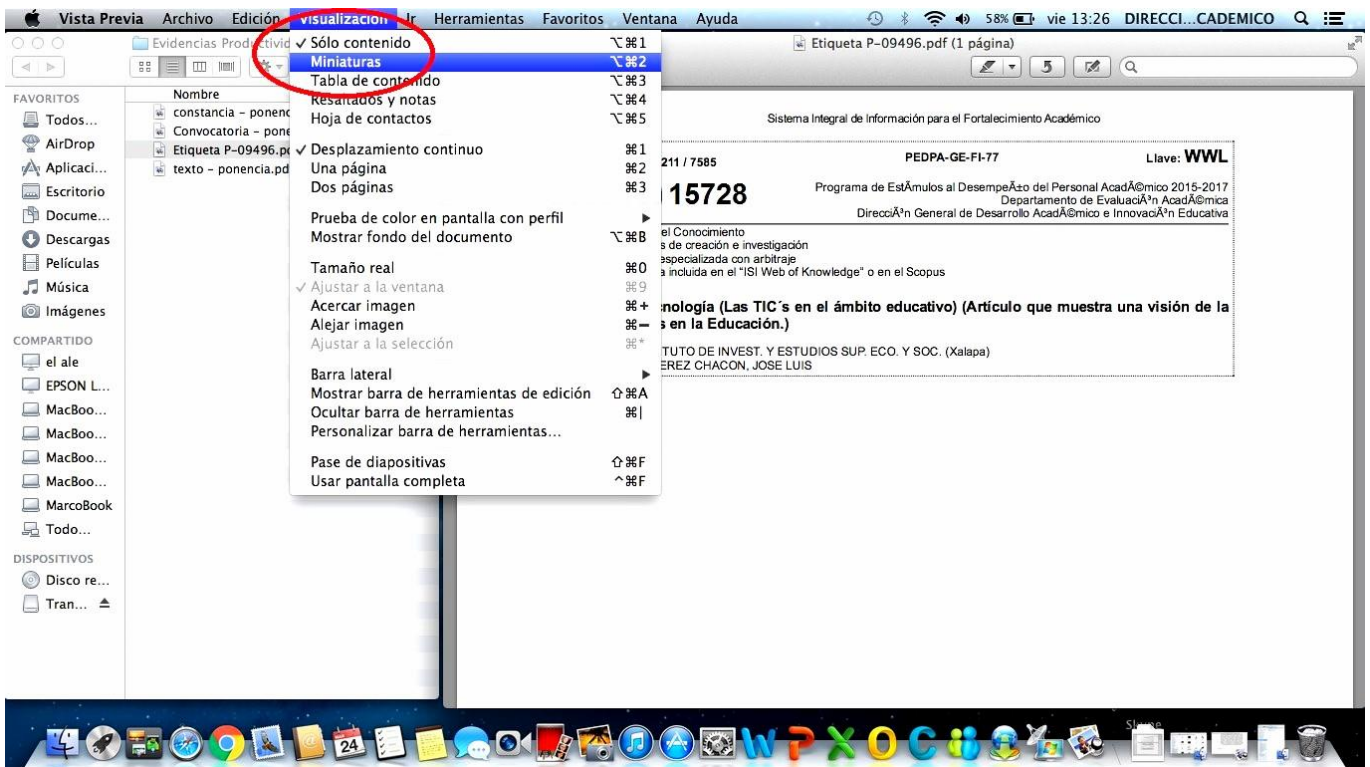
Vista Previa Archivo Edición Visualización Ir Herramientas Favoritos Ventana Ayuda 58% vie 13:26 DIRECCI...CADEMICO

Evidencias Productivid

Etiqueta P-09496.pdf (1 página)

FAVORITOS
Todos...
AirDrop
Aplicaci...
Escritorio
Docume...
Descargas
Películas
Música
Imágenes
COMPARTIDO
el ale
EPSON L...
MacBoo...
MacBoo...
MacBoo...
MacBoo...
MarcoBook
Todo...
DISPOSITIVOS
Disco re...
Tran...

Nombre
constancia - ponenc
Convocatoria - pone
Etiqueta P-09496.pc
texto - ponencia.pd

✓ Sólo contenido ⌥⌘1
Miniaturas ⌥⌘2
Tabla de contenido ⌥⌘3
Resaltados y notas ⌥⌘4
Hoja de contactos ⌥⌘5
✓ Desplazamiento continuo ⌘1
Una página ⌘2
Dos páginas ⌘3
Prueba de color en pantalla con perfil
Mostrar fondo del documento ⌥⌘B
Tamaño real ⌘0
✓ Ajustar a la ventana ⌘9
Acercar imagen ⌘+
Alejar imagen ⌘−
Ajustar a la selección ⌘*
Barra lateral
Mostrar barra de herramientas de edición ⇧⌘A
Ocultar barra de herramientas ⌘|
Personalizar barra de herramientas...
Pase de diapositivas ⇧⌘F
Usar pantalla completa ^⌘F

Sistema Integral de Información para el Fortalecimiento Académico

211 / 7585 PEDPA-GE-FI-77 Llave: WWL

15728 Programa de EstÃmulos al DesempeÃ±o del Personal AcadÃ©mico 2015-2017
Departamento de EvaluaciÃ³n AcadÃ©mica
DirecciÃ³n General de Desarrollo AcadÃ©mico e InnovaciÃ³n Educativa

el Conocimiento
s de creación e investigación
especializada con arbitraje
a incluida en el "ISI Web of Knowledge" o en el Scopus

nología (Las TIC´s en el ámbito educativo) (Artículo que muestra una visión de la s en la Educación.)

TUTO DE INVEST. Y ESTUDIOS SUP. ECO. Y SOC. (Xalapa)
EREZ CHACON, JOSE LUIS

24